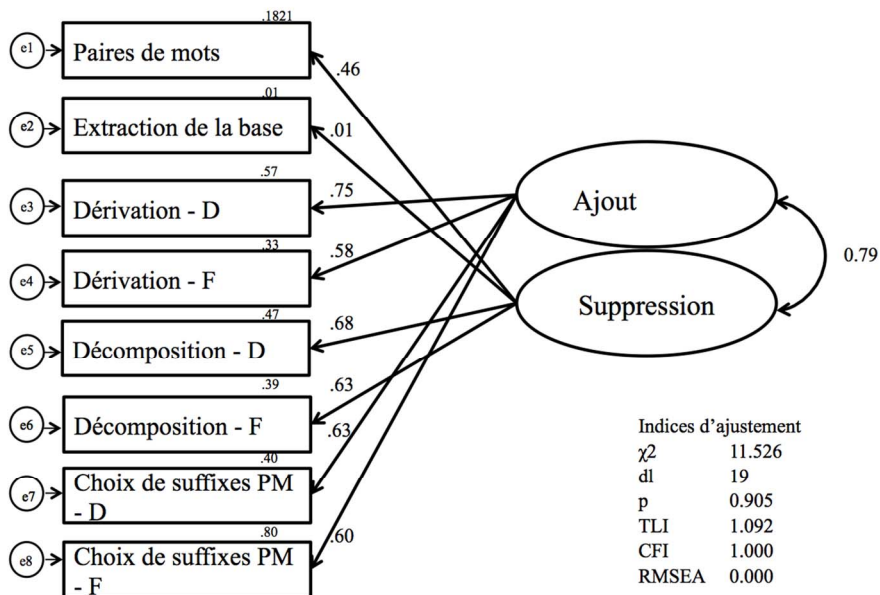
e1 Paires de mots .1821
e2 Extraction de la base .01
e3 Dérivation - D .57
e4 Dérivation - F .33
e5 Décomposition - D .47
e6 Décomposition - F .39
e7 Choix de suffixes PM - D .40
e8 Choix de suffixes PM - F .80

.46
.01
.75
.58
.68
.63
.63
.60

Ajout
Suppression
0.79

Indices d'ajustement

| | |
|---|---|
| $\chi2$ | 11.526 |
| dl | 19 |
| p | 0.905 |
| TLI | 1.092 |
| CFI | 1.000 |
| RMSEA | 0.000 |